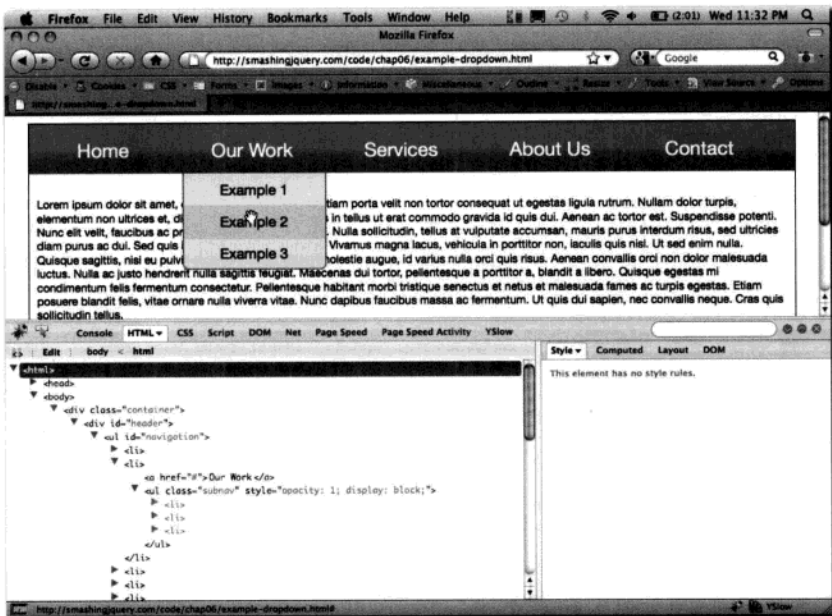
Firefox File Edit View History Bookmarks Tools Window Help (2:01) Wed 11:32 PM
Mozilla Firefox
http://smashingjquery.com/code/chap06/example-dropdown.html
Google
Disable Cookies CSS Forms Images Information Miscellaneous Outline Resize Tools View Source Options
http://smashing...-dropdown.html

Home Our Work Services About Us Contact

Example 1
Example 2
Example 3

Lorem ipsum dolor sit amet, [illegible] tiam porta velit non tortor consequat ut egestas ligula rutrum. Nullam dolor turpis, elementum non ultrices et, di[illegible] in tellus ut erat commodo gravida id quis dui. Aenean ac tortor est. Suspendisse potenti. Nunc elit velit, faucibus ac pr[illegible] Nulla sollicitudin, tellus at vulputate accumsan, mauris purus interdum risus, sed ultricies diam purus ac dui. Sed quis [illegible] Vivamus magna lacus, vehicula in porttitor non, iaculis quis nisl. Ut sed enim nulla. Quisque sagittis, nisi eu pulvi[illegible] molestie augue, id varius nulla orci quis risus. Aenean convallis orci non dolor malesuada luctus. Nulla ac justo hendrerit nulla sagittis feugiat. Maecenas dui tortor, pellentesque a porttitor a, blandit a libero. Quisque egestas mi condimentum felis fermentum consectetur. Pellentesque habitant morbi tristique senectus et netus et malesuada fames ac turpis egestas. Etiam posuere blandit felis, vitae ornare nulla viverra vitae. Nunc dapibus faucibus massa ac fermentum. Ut quis dui sapien, nec convallis neque. Cras quis sollicitudin tellus.

Console HTML CSS Script DOM Net Page Speed Page Speed Activity YSlow
Edit body < html
<html>
<head>
<body>
<div class="container">
<div id="header">
<ul id="navigation">
<li>
<li>
<a href="#">Our Work</a>
<ul class="subnav" style="opacity: 1; display: block;">
<li>
<li>
<li>
</ul>
</li>
<li>
<li>
<li>

Style Computed Layout DOM
This element has no style rules.

http://smashingjquery.com/code/chap06/example-dropdown.html#
YSlow